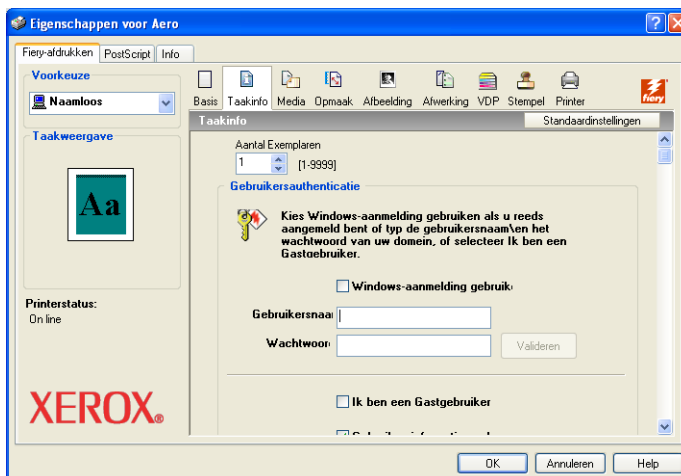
Eigenschappen voor Aero

Fiery-afdrukken | PostScript | Info

Voorkeuze

Naamloos

Taakweergave

Aa

Printerstatus:
On line

XEROX

Basis | Taakinfo | Media | Opmaak | Afbeelding | Afwerking | VDP | Stempel | Printer

fiery

Taakinfo

Standaardinstellingen

Aantal Exemplaren
1 [1-9999]

Gebruikersauthenticatie

Kies Windows-aanmelding gebruiken als u reeds aangemeld bent of typ de gebruikersnaam\en het wachtwoord van uw domein, of selecteer Ik ben een Gastgebruiker.

Windows-aanmelding gebruik

Gebruikersnaa

Wachtwoor

Valideren

Ik ben een Gastgebruiker

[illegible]

OK | Annuleren | Help